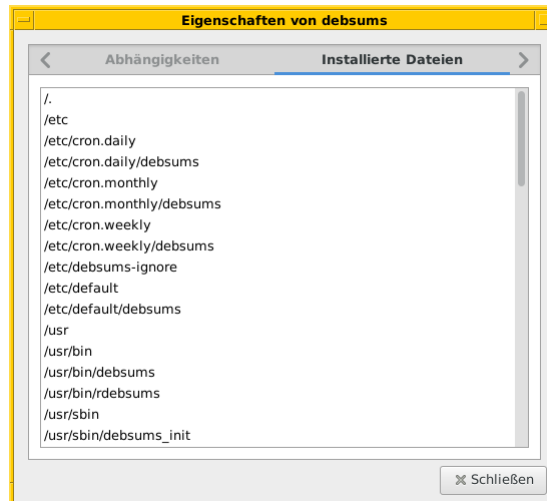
Eigenschaften von debsums

Abhängigkeiten

Installierte Dateien

/.
/etc
/etc/cron.daily
/etc/cron.daily/debsums
/etc/cron.monthly
/etc/cron.monthly/debsums
/etc/cron.weekly
/etc/cron.weekly/debsums
/etc/debsums-ignore
/etc/default
/etc/default/debsums
/usr
/usr/bin
/usr/bin/debsums
/usr/bin/rdebsums
/usr/sbin
/usr/sbin/debsums_init

Schließen